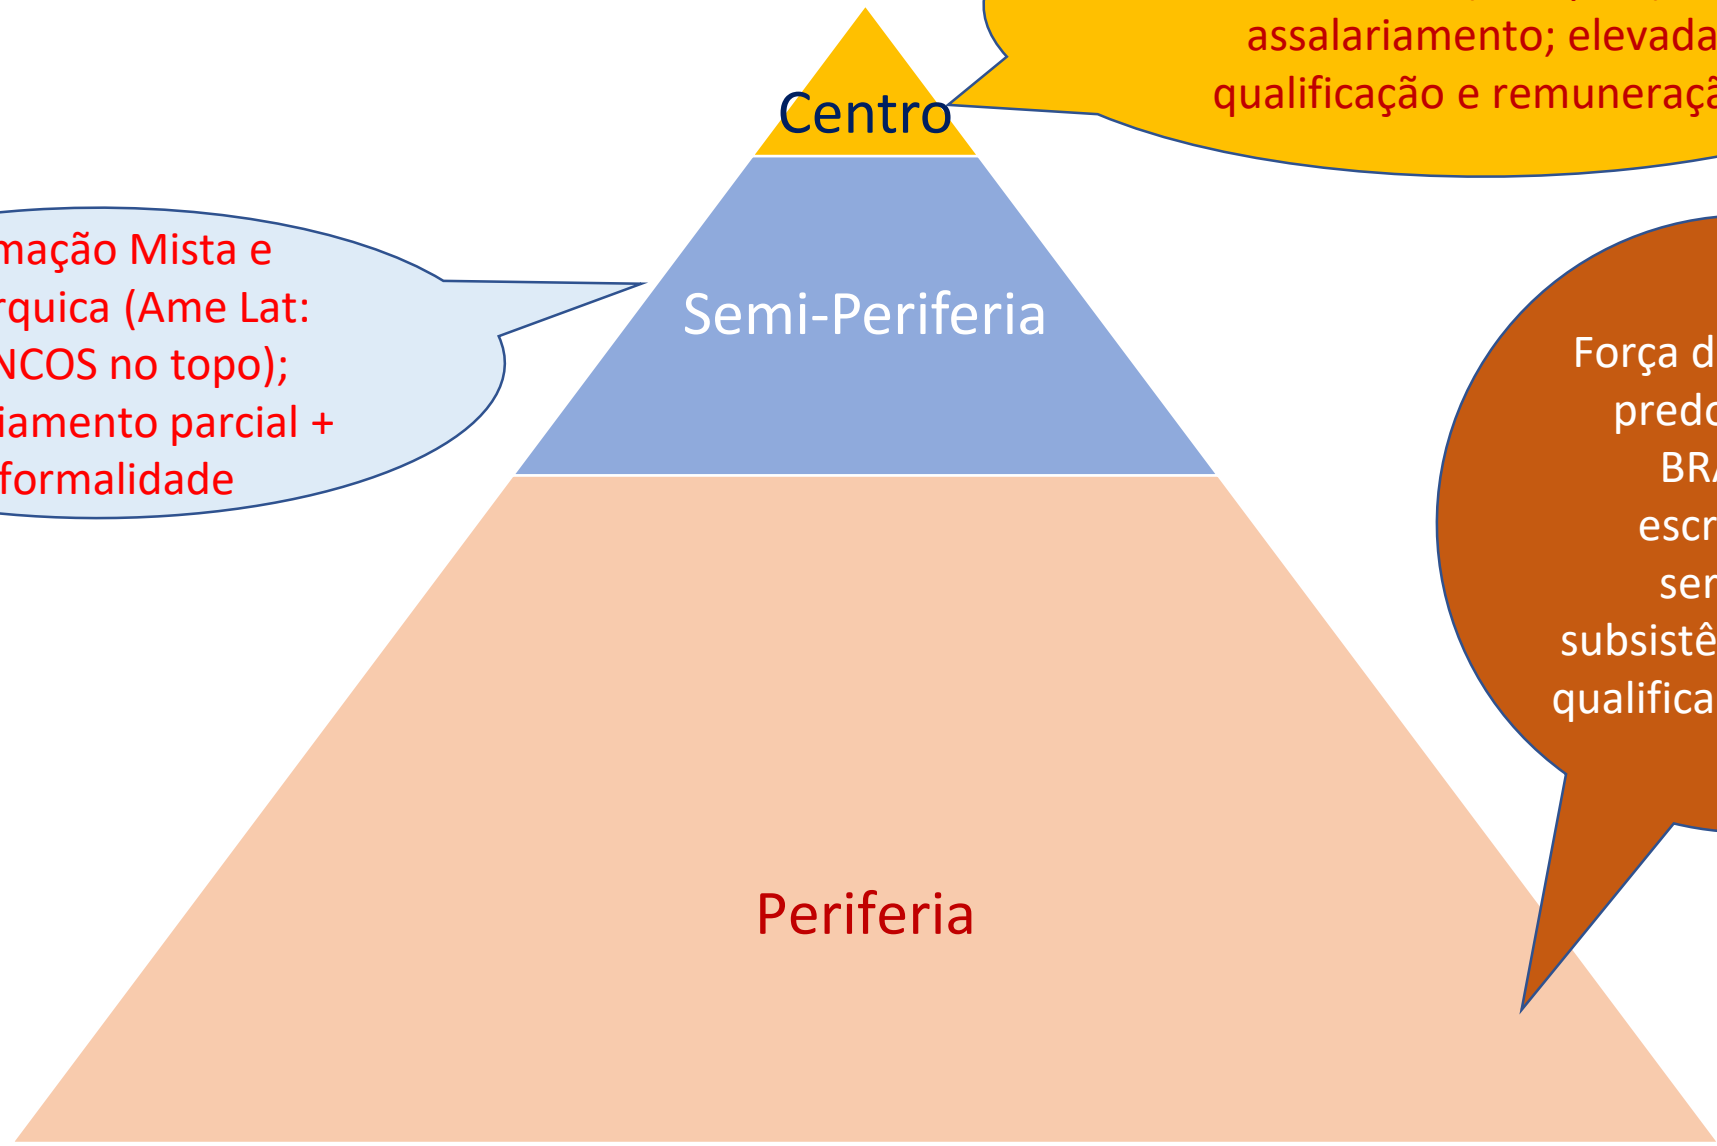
assalariamento; elevada qualificação e remuneraçã

Centro

mação Mista e rquica (Ame Lat: NCOS no topo); iamento parcial + formalidade

Semi-Periferia

Força d predo BRA escr ser subsistê qualifica

Periferia